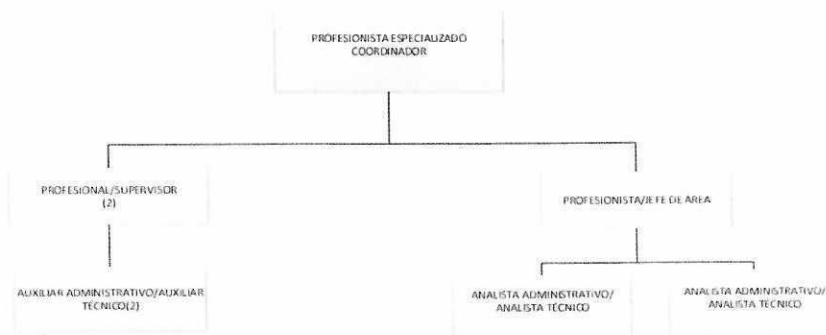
PROFESIONISTA ESPECIALIZADO COORDINADOR

PROFESIONAL/SUPERVISOR (2)

AUXILIAR ADMINISTRATIVO/AUXILIAR TECNICO(2)

PROFESIONISTA/JEFE DE AREA

ANALISTA ADMINISTRATIVO/ ANALISTA TECNICO

ANALISTA ADMINISTRATIVO/ ANALISTA TECNICO